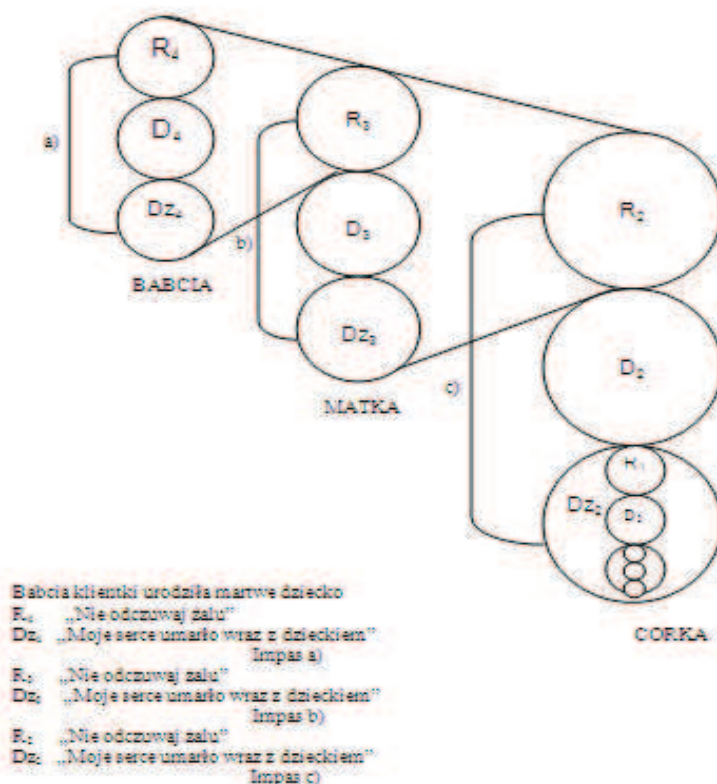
$R_4$

$D_4$

a)

$Dz_4$

BABCIA

$R_3$

b)

$D_3$

$Dz_3$

MATKA

c)

$R_2$

$D_2$

$Dz_2$

$R_1$

$D_1$

CORKA

Babcia klientki urodziła martwe dziecko
$R_4$ „Nie odczuwaj żalu"
$Dz_4$ „Moje serce umarło wraz z dzieckiem"
Impas a)
$R_3$ „Nie odczuwaj żalu"
$Dz_3$ „Moje serce umarło wraz z dzieckiem"
Impas b)
$R_2$ „Nie odczuwaj żalu"
$Dz_2$ „Moje serce umarło wraz z dzieckiem"
Impas c)